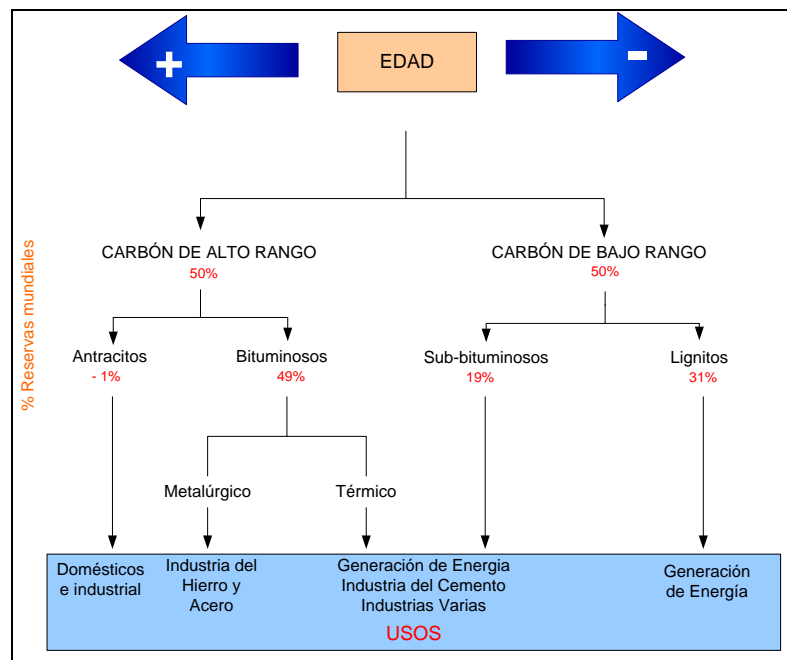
+ EDAD -

% Reservas mundiales

CARBÓN DE ALTO RANGO
50%

CARBÓN DE BAJO RANGO
50%

Antracitos
- 1%

Bituminosos
49%

Sub-bituminosos
19%

Lignitos
31%

Metalúrgico

Térmico

Domésticos e industrial

Industria del Hierro y Acero

Generación de Energia
Industria del Cemento
Industrias Varias

Generación de Energía

USOS